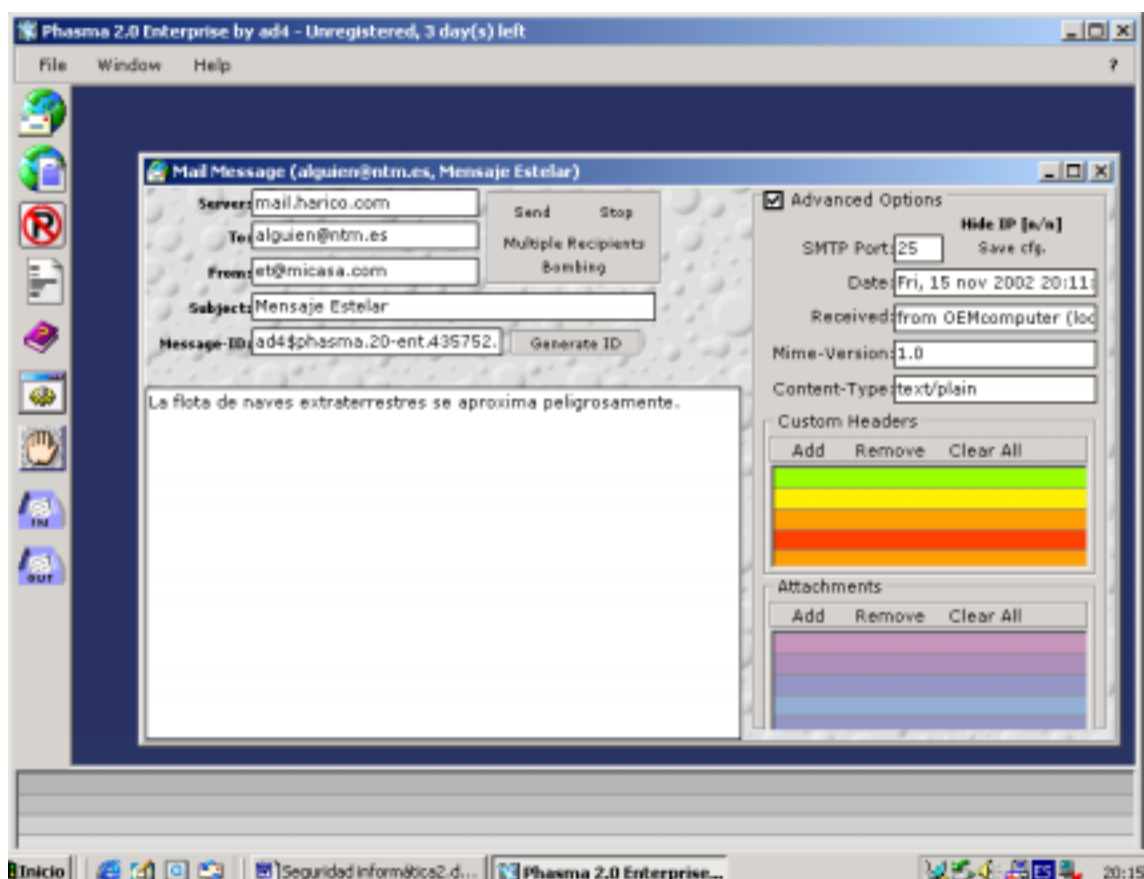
Phasma 2.0 Enterprise by ad4 - Unregistered, 3 day(s) left

File Window Help ?

IN

OUT

Mail Message (alguien@ntm.es, Mensaje Estelar)

Server: mail.harico.com
To: alguien@ntm.es
From: et@micasa.com
Subject: Mensaje Estelar
Message-ID: ad4$phasma.20-ent.435752.

Send Stop
Multiple Recipients
Bombing

Generate ID

La flota de naves extraterrestres se aproxima peligrosamente.

Advanced Options
Hide IP [n/n]
SMTP Port: 25
Save cfg.
Date: Fri, 15 nov 2002 20:11
Received: from OEMcomputer (loc
Mime-Version: 1.0
Content-Type: text/plain

Custom Headers
Add Remove Clear All

Attachments
Add Remove Clear All

Inicio | Seguridad informática2.d... | Phasma 2.0 Enterprise... | 20:15